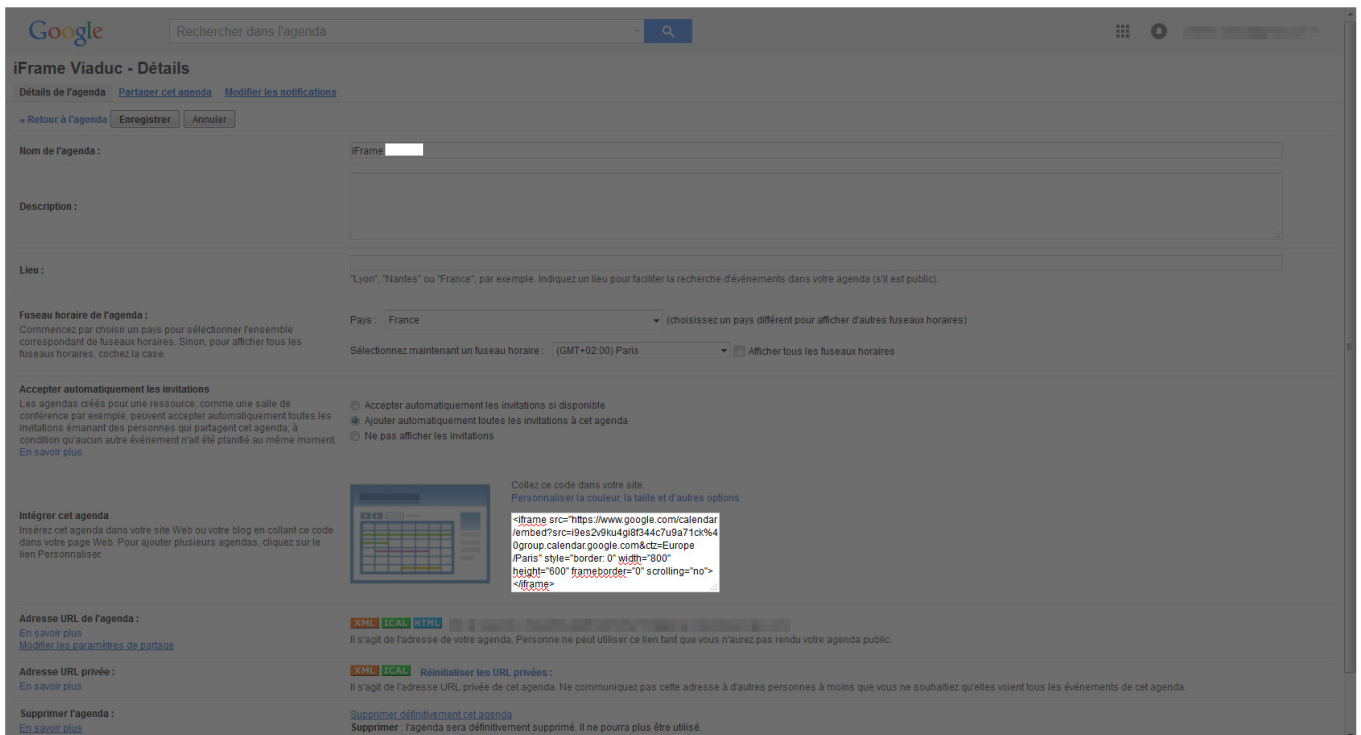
Google

Rechercher dans l'agenda

iFrame Viaduc - Détails

Détails de l'agenda Partager cet agenda Modifier les notifications

« Retour à l'agenda Enregistrer Annuler

Nom de l'agenda : iFrame

Description :

Lieu :

"Lyon", "Nantes" ou "France", par exemple. Indiquez un lieu pour faciliter la recherche d'événements dans votre agenda (s'il est public).

Fuseau horaire de l'agenda :
Commencez par choisir un pays pour sélectionner l'ensemble correspondant de fuseaux horaires. Sinon, pour afficher tous les fuseaux horaires, cochez la case.

Pays : France (choisissez un pays différent pour afficher d'autres fuseaux horaires)

Sélectionnez maintenant un fuseau horaire : (GMT+02:00) Paris Afficher tous les fuseaux horaires

Accepter automatiquement les invitations
Les agendas créés pour une ressource, comme une salle de conférence par exemple, peuvent accepter automatiquement toutes les invitations émanant des personnes qui partagent cet agenda, à condition qu'aucun autre événement n'ait été planifié au même moment.
En savoir plus

Accepter automatiquement les invitations si disponible
Ajouter automatiquement toutes les invitations à cet agenda
Ne pas afficher les invitations

Intégrer cet agenda
Insérez cet agenda dans votre site Web ou votre blog en collant ce code dans votre page Web. Pour ajouter plusieurs agendas, cliquez sur le lien Personnaliser.

Collez ce code dans votre site.
Personnaliser la couleur, la taille et d'autres options

<iframe src="https://www.google.com/calendar/embed?src=i9es2v9ku4gi8f344c7u9a71ck%40group.calendar.google.com&ctz=Europe/Paris" style="border: 0" width="800" height="600" frameborder="0" scrolling="no"></iframe>

Adresse URL de l'agenda :
En savoir plus
Modifier les paramètres de partage

XML ICAL HTML
Il s'agit de l'adresse de votre agenda. Personne ne peut utiliser ce lien tant que vous n'aurez pas rendu votre agenda public.

Adresse URL privée :
En savoir plus

XML ICAL Réinitialiser les URL privées :
Il s'agit de l'adresse URL privée de cet agenda. Ne communiquez pas cette adresse à d'autres personnes à moins que vous ne souhaitiez qu'elles voient tous les événements de cet agenda.

Supprimer l'agenda :
En savoir plus

Supprimer définitivement cet agenda
Supprimer : l'agenda sera définitivement supprimé. Il ne pourra plus être utilisé.